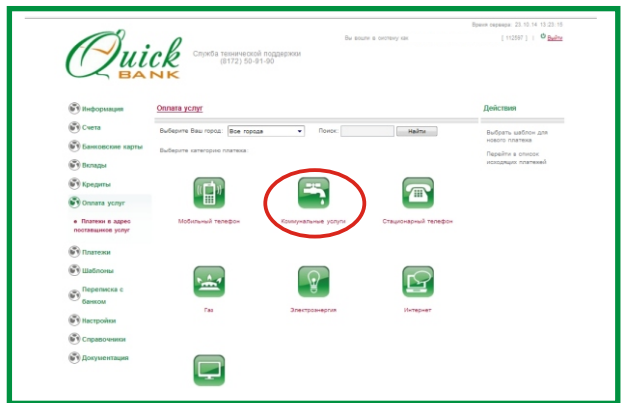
Время сервера: 20.10.14 13:23:16

Quick BANK

Служба технической поддержки (8172) 50-81-90

Вы вошли в систему как

[ 11259? ] | Выйти

Информация
Счета
Банковские карты
Вклады
Кредиты
Оплата услуг
Платежи в адрес поставщиков услуг
Платежи
Шаблоны
Переписка с банком
Настройки
Справочники
Документация

Оплата услуг

Выберите Ваш город: Все города Поиск: Найти

Выберите категорию платежа:

Мобильный телефон
Коммунальные услуги
Стационарный телефон
Газ
Электроэнергия
Интернет

Действия

Выбрать шаблон для нового платежа

Перейти в список исходящих платежей